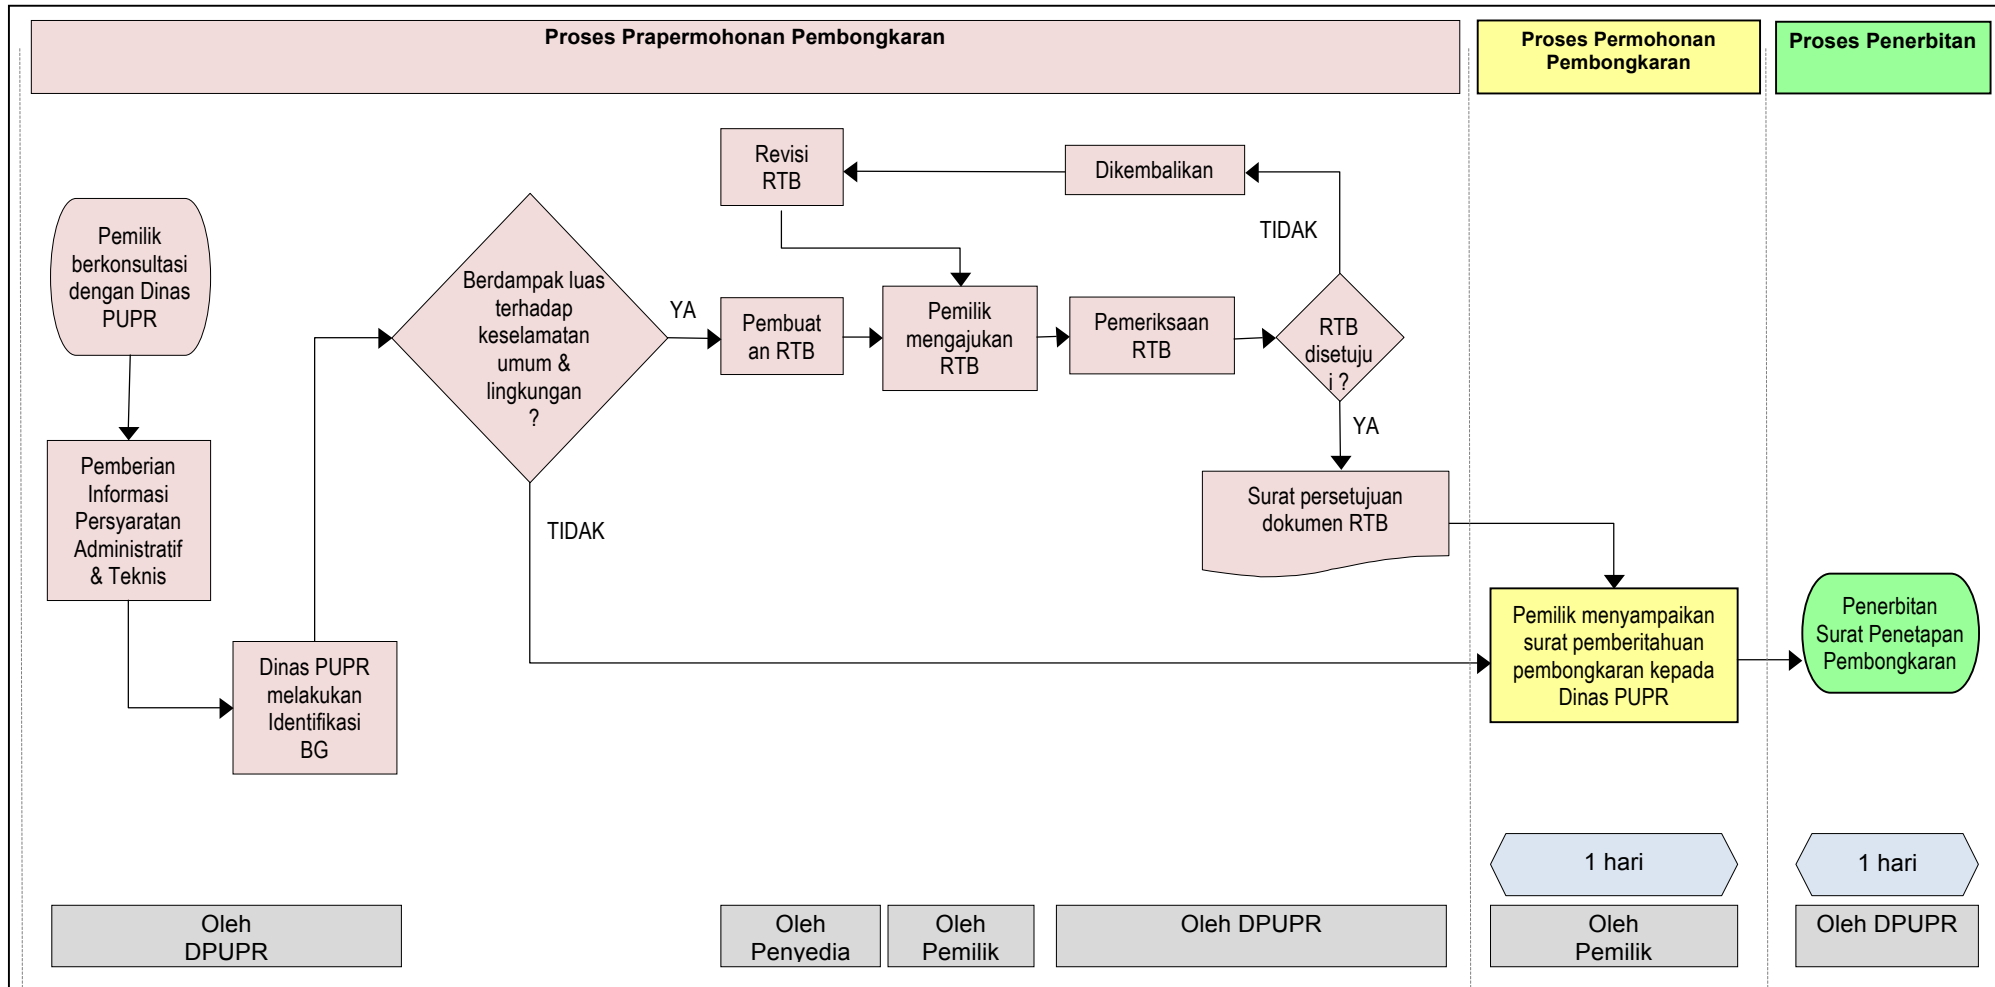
Proses Prapermohonan Pembongkaran

Proses Permohonan Pembongkaran

Proses Penerbitan

Revisi RTB

Dikembalikan

TIDAK

Pemilik berkonsultasi dengan Dinas PUPR

Berdampak luas terhadap keselamatan umum & lingkungan ?

YA

Pembuatan RTB

Pemilik mengajukan RTB

Pemeriksaan RTB

RTB disetujui ?

YA

Pemberian Informasi Persyaratan Administratif & Teknis

Surat persetujuan dokumen RTB

TIDAK

Pemilik menyampaikan surat pemberitahuan pembongkaran kepada Dinas PUPR

Penerbitan Surat Penetapan Pembongkaran

Dinas PUPR melakukan Identifikasi BG

1 hari

1 hari

Oleh DPUPR

Oleh Penyedia

Oleh Pemilik

Oleh DPUPR

Oleh Pemilik

Oleh DPUPR